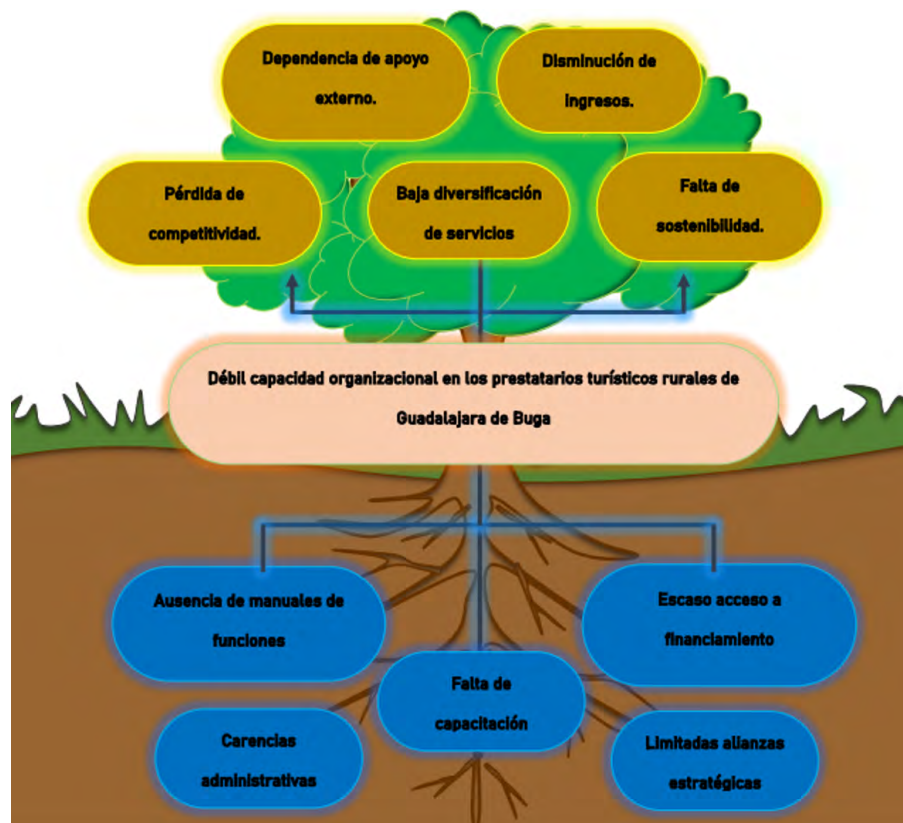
Dependencia de apoyo externo.

Disminución de ingresos.

Pérdida de competitividad.

Baja diversificación de servicios

Falta de sostenibilidad.

Débil capacidad organizacional en los prestatarios turísticos rurales de Guadalajara de Buga

Ausencia de manuales de funciones

Escaso acceso a financiamiento

Falta de capacitación

Carencias administrativas

Limitadas alianzas estratégicas